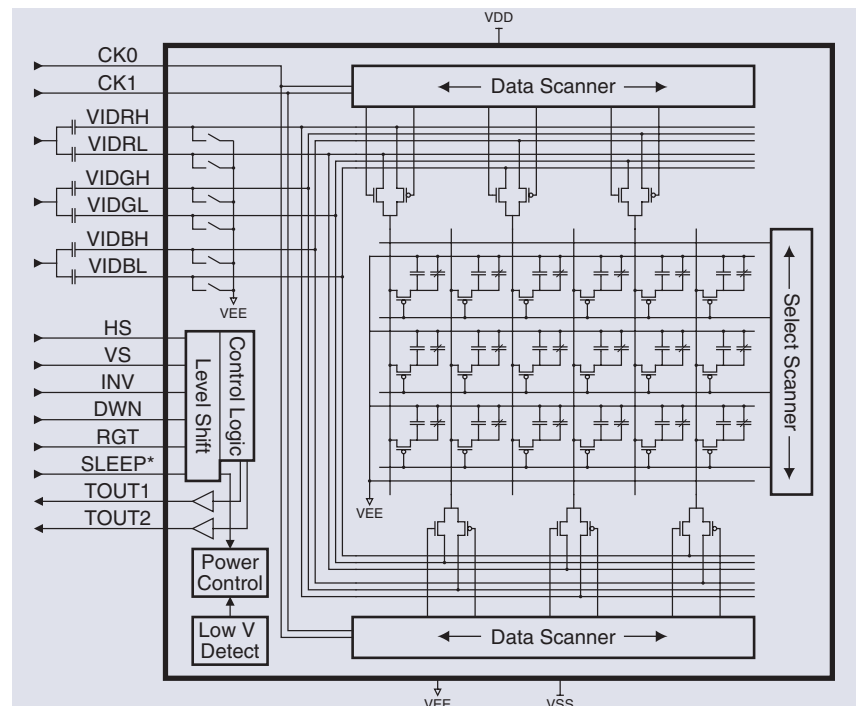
VDD

CK0
CK1
VIDRH
VIDRL
VIDGH
VIDGL
VIDBH
VIDBL
VEE

Data Scanner

HS
VS
INV
DWN
RGT
SLEEP*
TOUT1
TOUT2

Level Shift
Control Logic

Select Scanner

VEE

Power Control

Low V Detect

Data Scanner

VEE
VSS